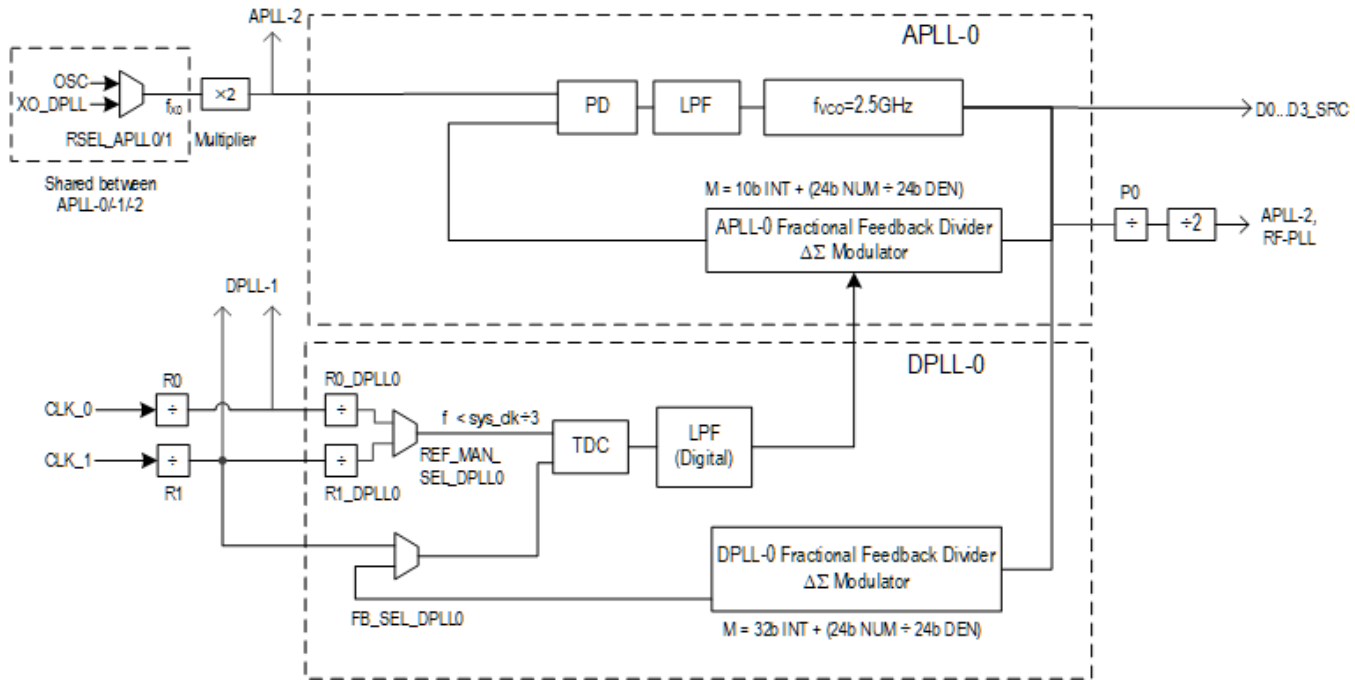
APLL-2

APLL-0

OSC

XO_DPLL

$f_{XO}$

×2

RSEL_APLL0/1

Multiplier

Shared between APLL-0/-1/-2

PD

LPF

$f_{VCO}$=2.5GHz

D0...D3_SRC

M = 10b INT + (24b NUM ÷ 24b DEN)

APLL-0 Fractional Feedback Divider $\Delta\Sigma$ Modulator

P0

÷

÷2

APLL-2, RF-PLL

DPLL-1

DPLL-0

R0

CLK_0

÷

R0_DPLL0

÷

f < sys_clk÷3

CLK_1

÷

R1

÷

R1_DPLL0

REF_MAN_SEL_DPLL0

TDC

LPF (Digital)

DPLL-0 Fractional Feedback Divider $\Delta\Sigma$ Modulator

FB_SEL_DPLL0

M = 32b INT + (24b NUM ÷ 24b DEN)